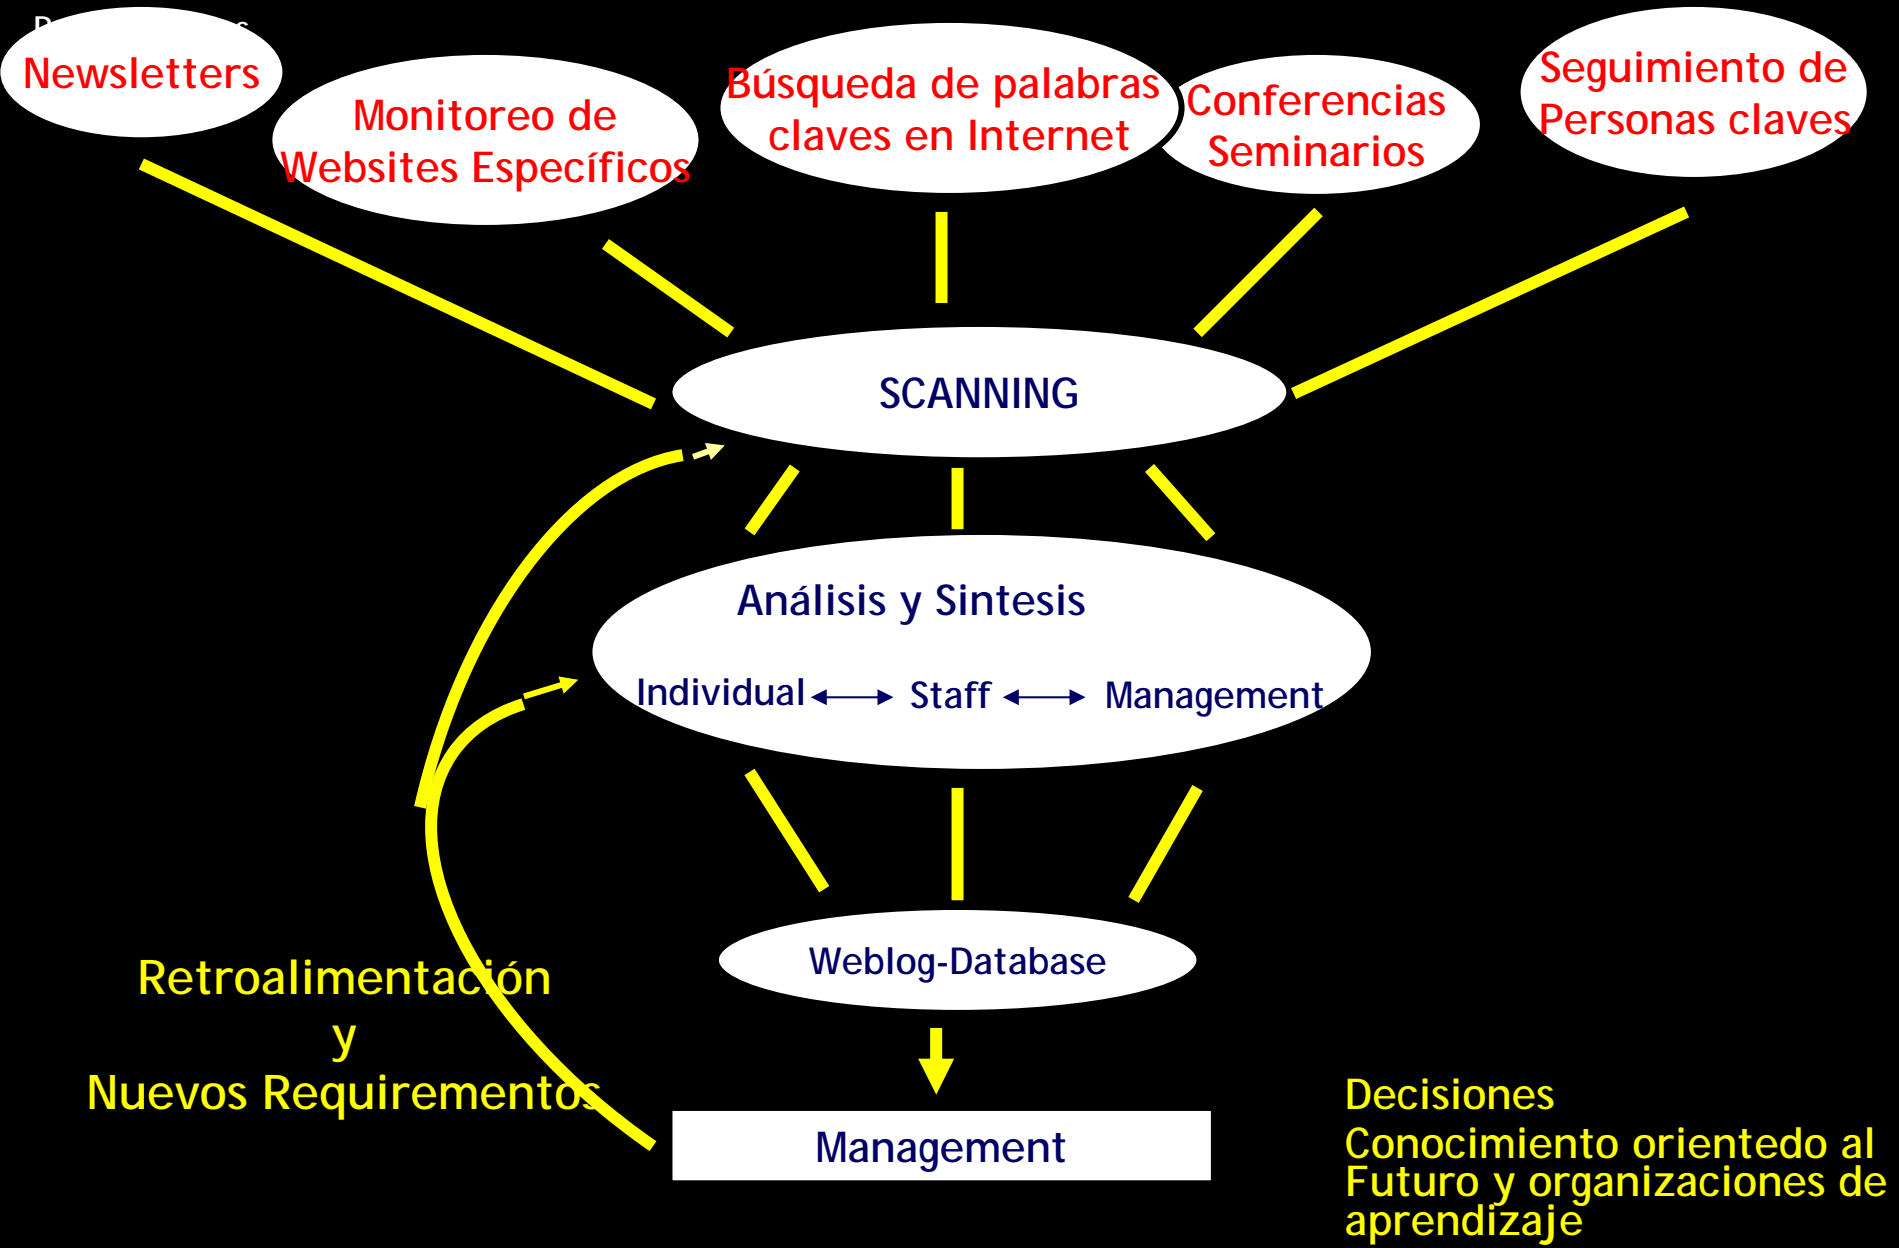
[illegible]

Newsletters

Monitoreo de Websites Específicos

Búsqueda de palabras claves en Internet

Conferencias Seminarios

Seguimiento de Personas claves

SCANNING

Análisis y Sintesis

Individual $\longleftrightarrow$ Staff $\longleftrightarrow$ Management

Weblog-Database

Retroalimentación
y
Nuevos Requirementos

Management

Decisiones
Conocimiento orientedo al Futuro y organizaciones de aprendizaje